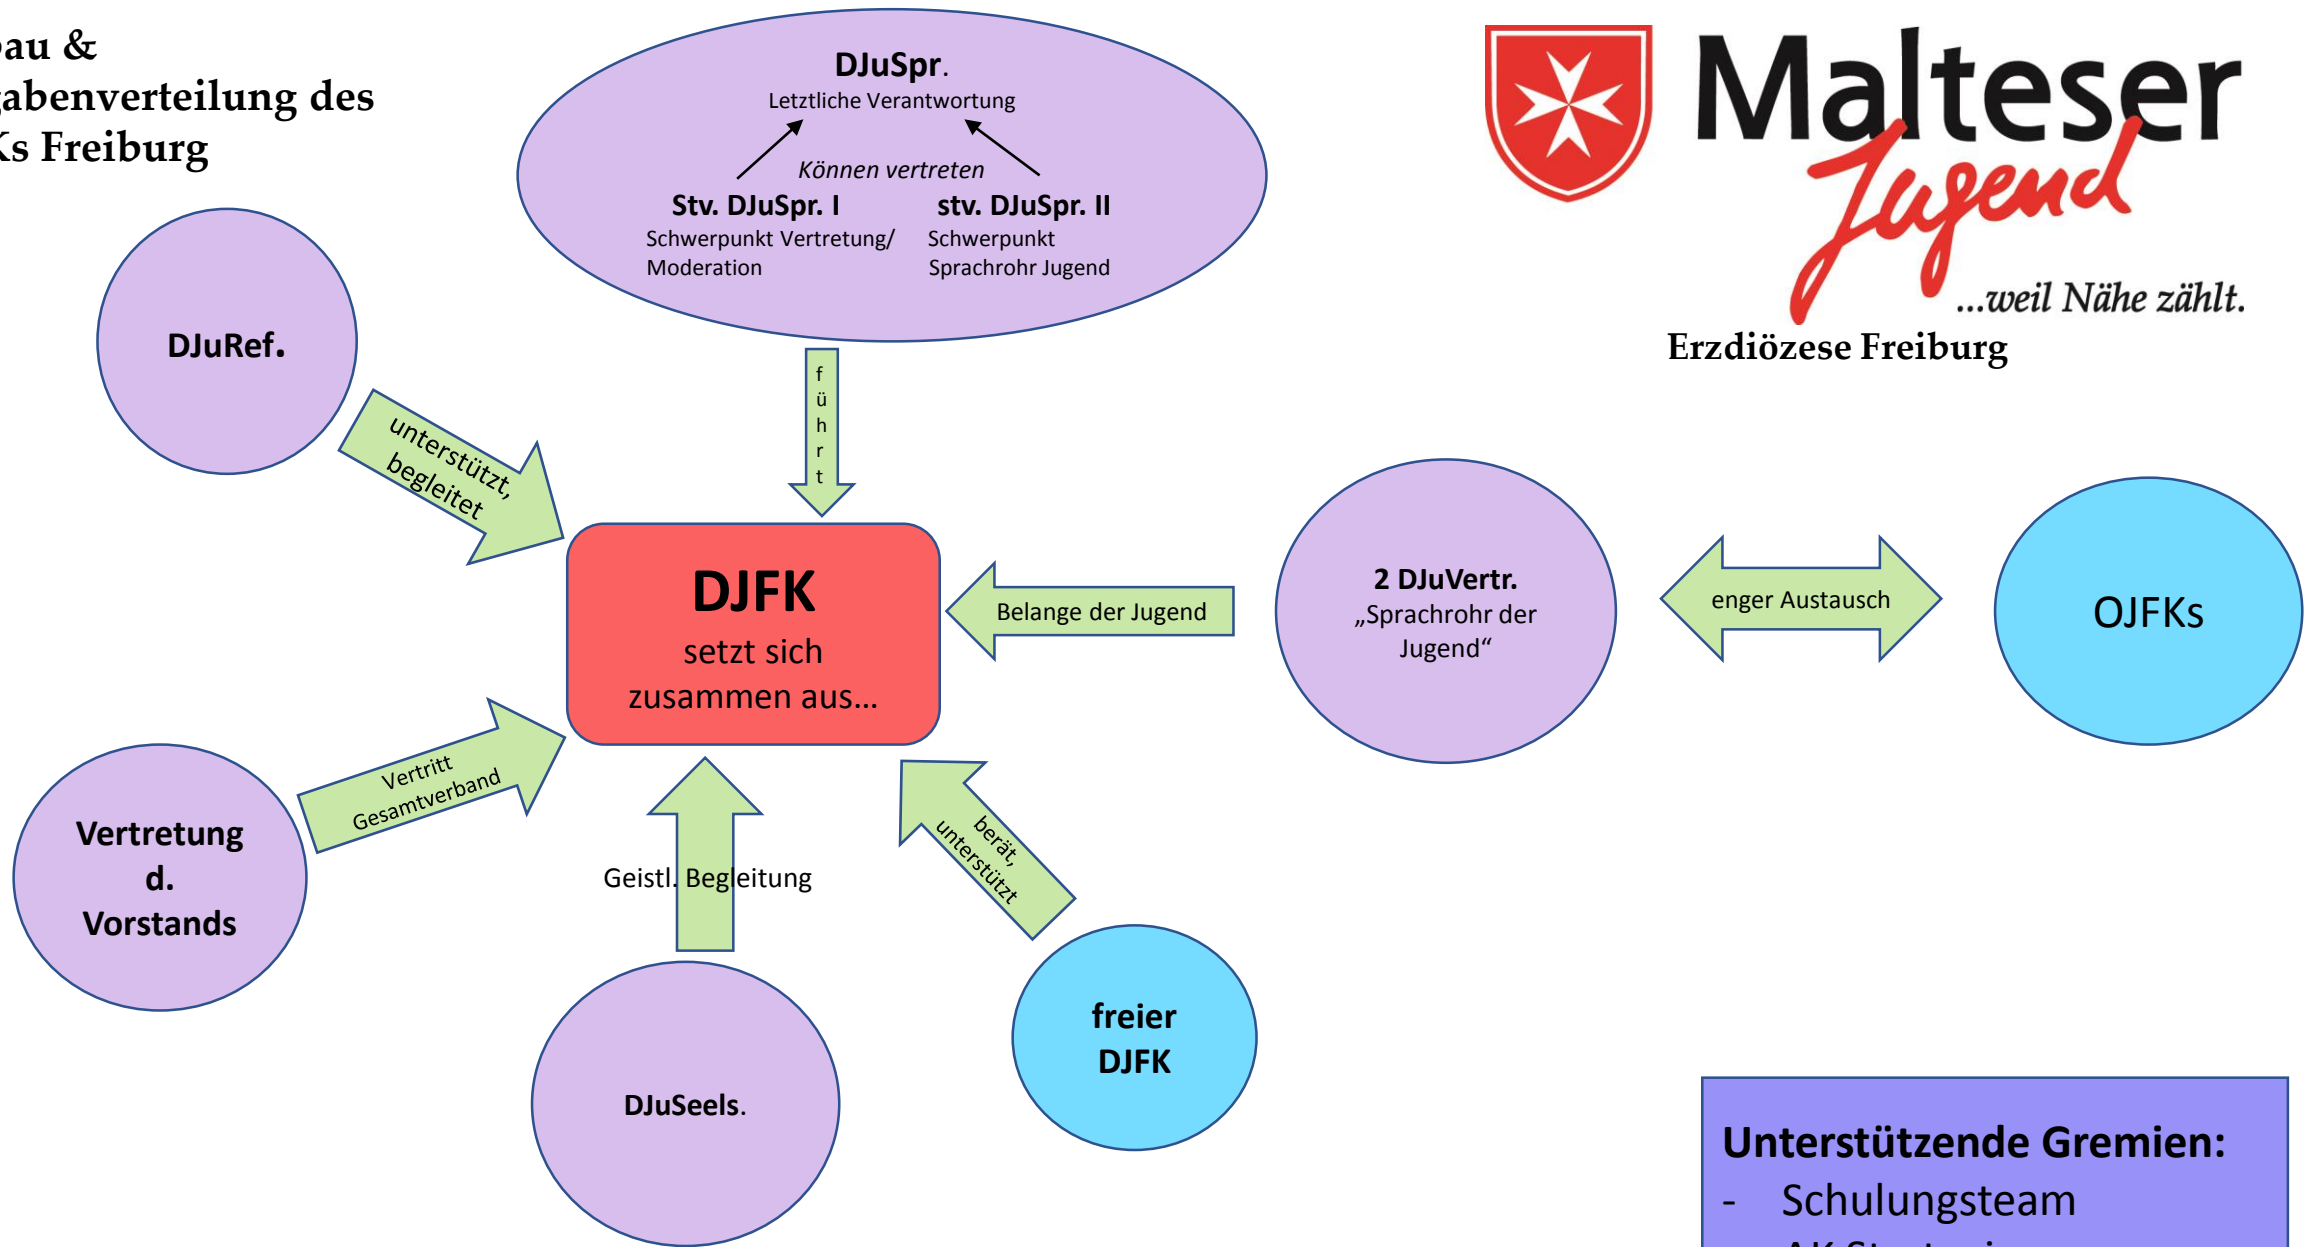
au &
abenverteilung des
Ks Freiburg

DJuSpr.
Letztliche Verantwortung
Können vertreten
Stv. DJuSpr. I
Schwerpunkt Vertretung/ Moderation
stv. DJuSpr. II
Schwerpunkt Sprachrohr Jugend

Malteser Jugend
...weil Nähe zählt.
Erzdiözese Freiburg

DJuRef.

unterstützt, begleitet

führt

DJFK
setzt sich zusammen aus...

Belange der Jugend

2 DJuVertr.
„Sprachrohr der Jugend“

enger Austausch

OJFKs

Vertritt Gesamtverband

Vertretung d. Vorstands

Geistl. Begleitung

berät, unterstützt

DJuSeels.

freier DJFK

Unterstützende Gremien:
- Schulungsteam
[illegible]